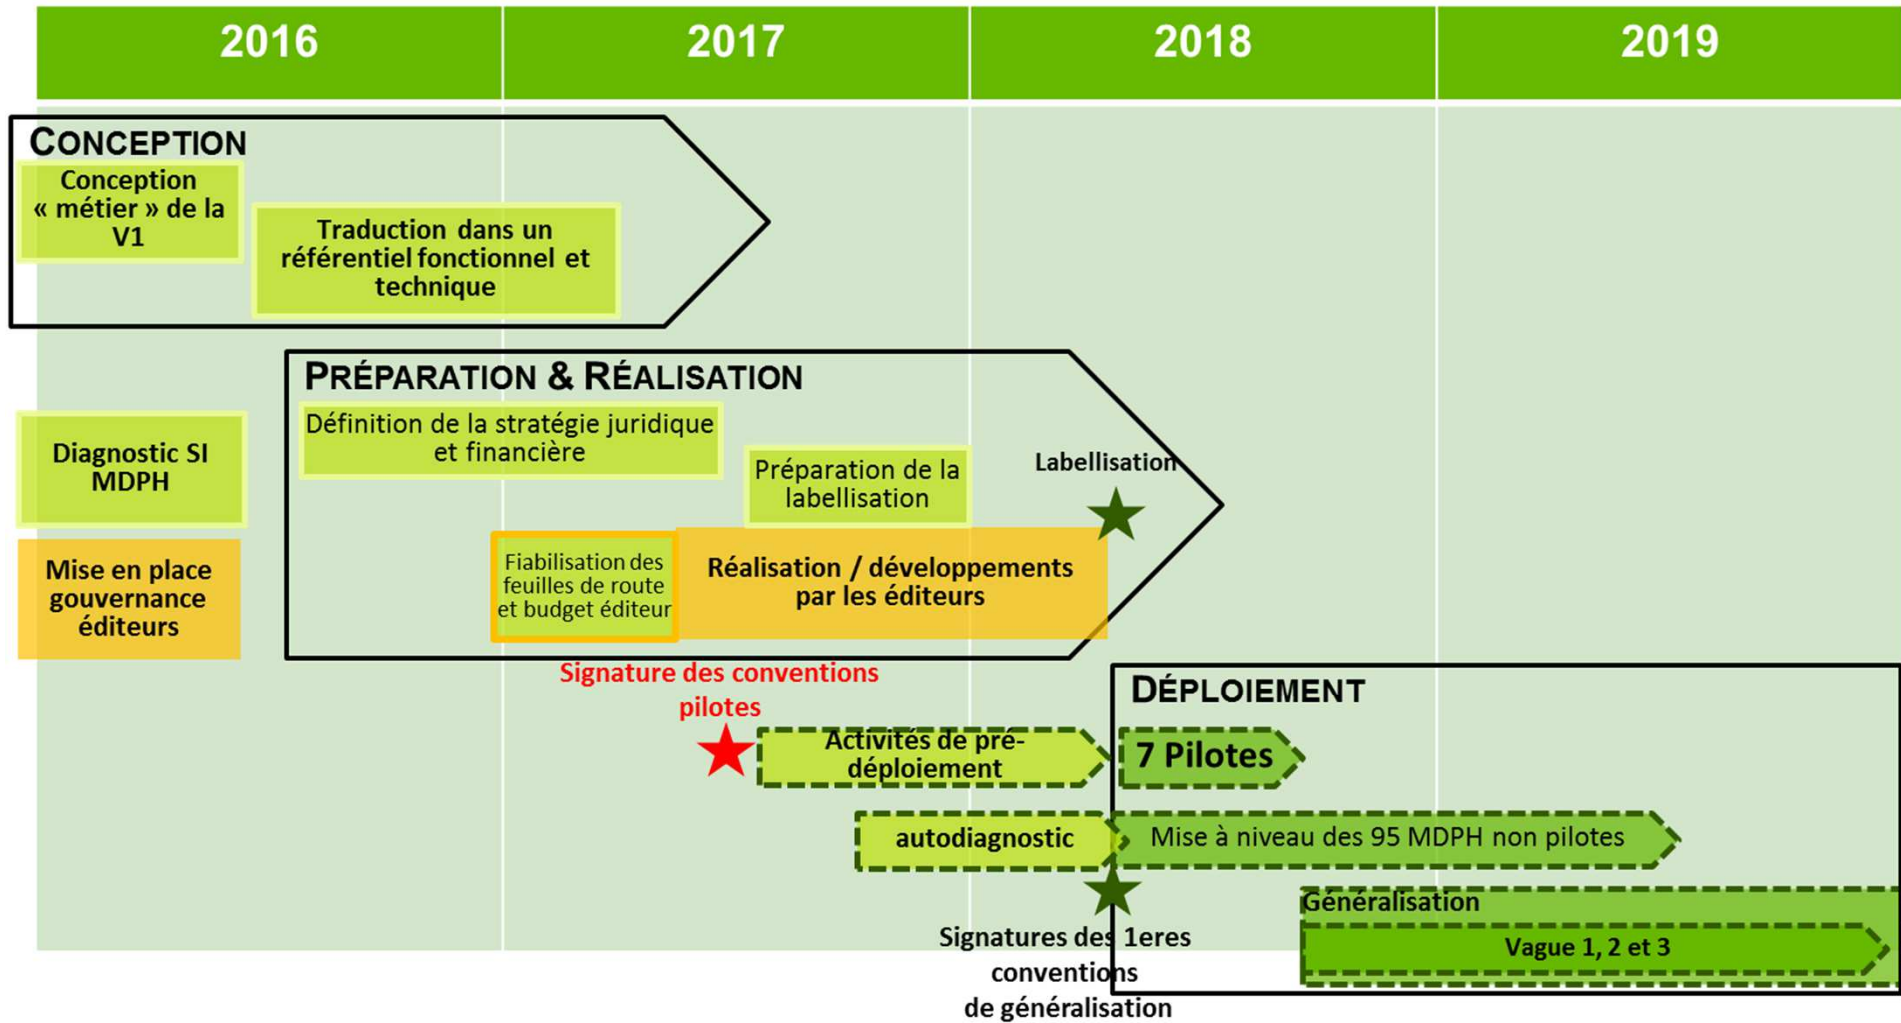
| 2016 | 2017 | 2018 | 2019 |
|---|---|---|---|

CONCEPTION

Conception « métier » de la V1

Traduction dans un référentiel fonctionnel et technique

PRÉPARATION & RÉALISATION

Diagnostic SI MDPH

Définition de la stratégie juridique et financière

Préparation de la labellisation

Labellisation

Mise en place gouvernance éditeurs

Fiabilisation des feuilles de route et budget éditeur

Réalisation / développements par les éditeurs

Signature des conventions pilotes

DÉPLOIEMENT

Activités de pré-déploiement

7 Pilotes

autodiagnostic

Mise à niveau des 95 MDPH non pilotes

Généralisation

Vague 1, 2 et 3

Signatures des 1eres conventions de généralisation